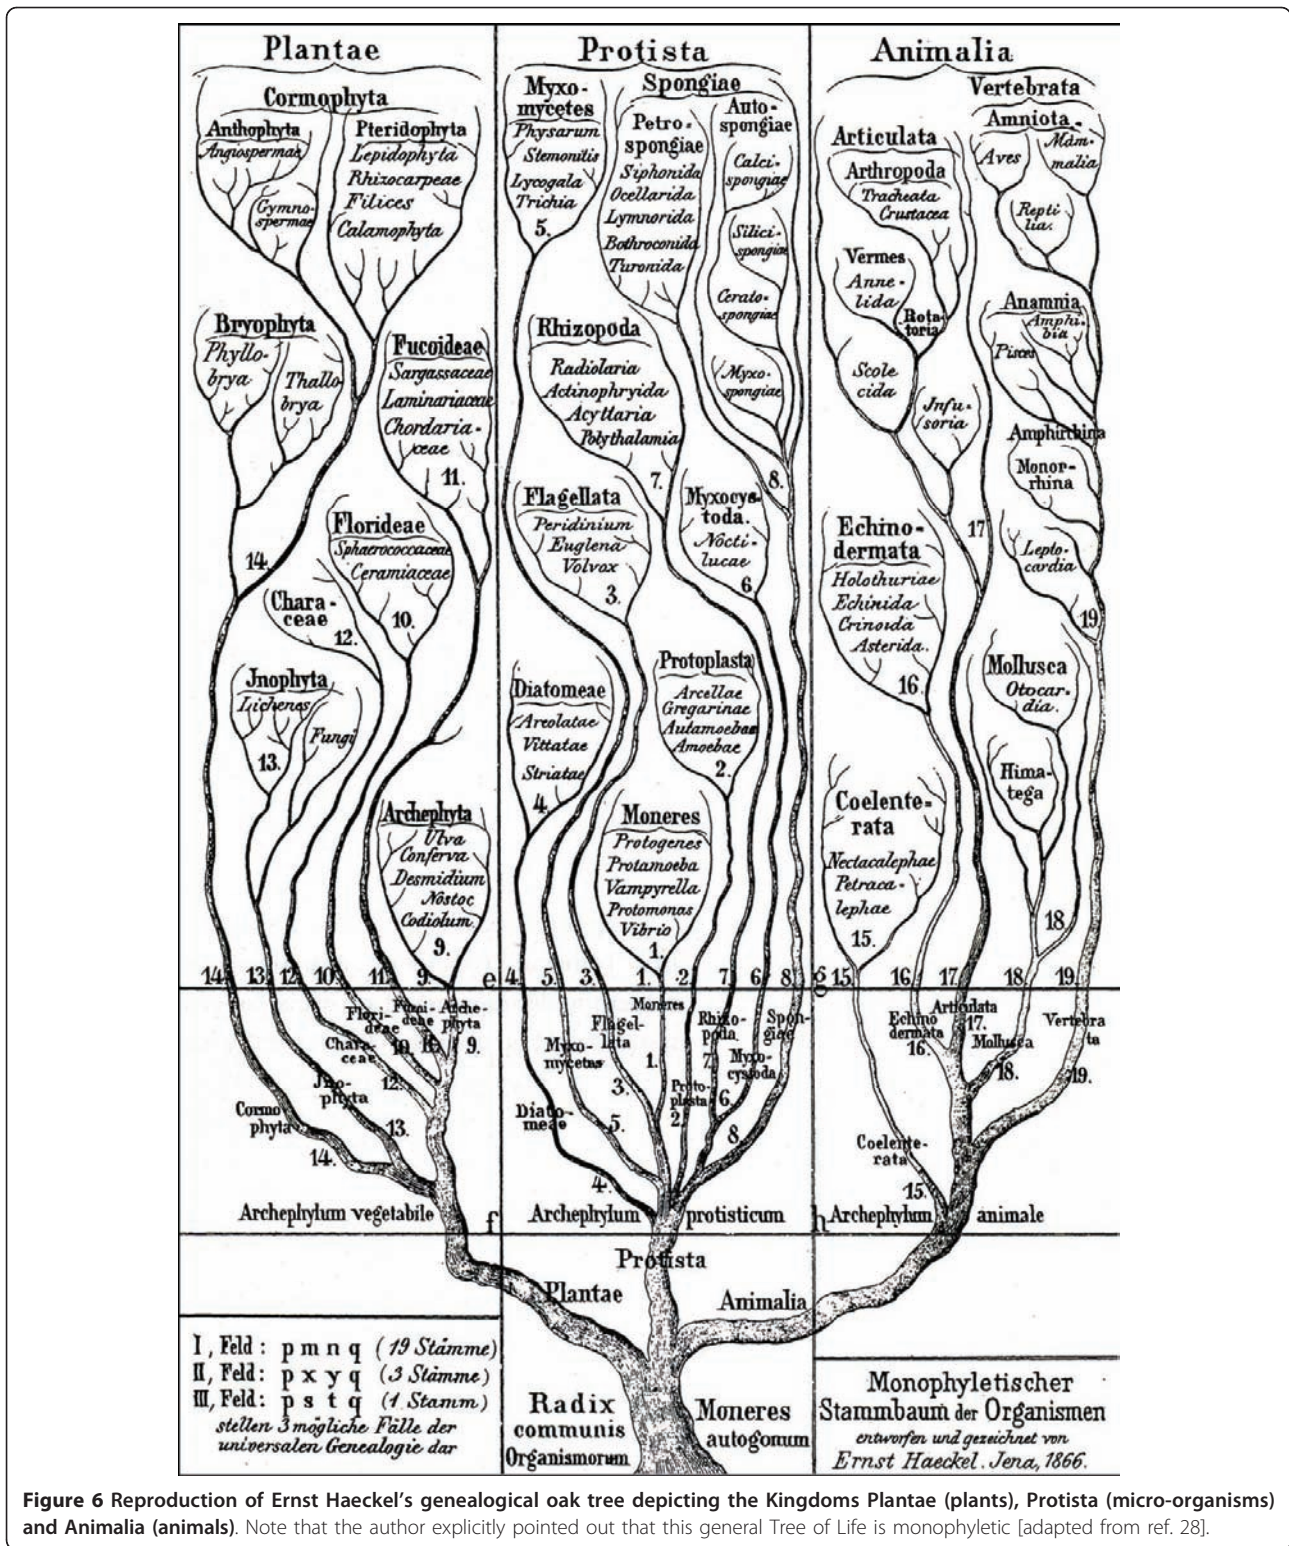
Plantae

Protista

Animalia

Cormophyta

Anthophyta
Angiospermae
Gymnospermae

Pteridophyta
Lepidophyta
Rhizocarpeae
Filices
Calamophyta

Bryophyta
Phyllobrya
Thallobrya

Fucoideae
Sargassaceae
Laminariaceae
Chordariaceae
11.

Florideae
Sphaerococcaceae
Ceramiaceae
10.

14.

Characeae
12.

Jnophyta
Lichenes
Fungi
13.

Archephyta
Ulva
Conferva
Desmidium
Nostoc
Codiolum
9.

Myxomycetes
Physarum
Stemonitis
Lycogala
Trichia
5.

Spongiae
Petrospongiae
Siphonida
Ocellarida
Lymnorida
Bothroconida
Turonida

Autospongiae
Calcispongiae
Silicispongiae
Ceratospongiae
Myxospongiae
8.

Rhizopoda
Radiolaria
Actinophryida
Acyttaria
Polythalamia
7.

Flagellata
Peridinium
Euglena
Volvox
3.

Myxocystoda.
Noctilucae
6.

Diatomeae
Areolatae
Vittatae
Striatae
4.

Protoplasta
Arcellae
Gregarinae
Autamoebae
Amoebae
2.

Moneres
Protogenes
Protamoeba
Vampyrella
Protomonas
Vibrio
1.

Vertebrata
Amniota
Aves
Mammalia
Reptilia

Articulata
Arthropoda
Tracheata
Crustacea

Vermes
Annelida
Rotatoria
Scolecida
Infusoria

Anamnia
Amphibia
Pisces

Amphirhina
Monorrhina
Leptocardia
19

17

Echinodermata
Holothuriae
Echinida
Crinoida
Asterida.
16.

Mollusca
Otocardia.
Himatega
18

Coelenterata
Nectacalephae
Petracalephae
15.

14 13 12 10 11 9 e 4 5 3 1 2 7 6 8 g 15 16 17 18 19

Florideae 10. Fucoideae 11. Archephyta 9.
Characeae 12.
Jnophyta 13.
Cormophyta 14.

Moneres
Flagellata
Myxomycetes
1.
3.
Diatomeae
5.
4.
Rhizopoda
7.
Protoplasta 2.
Myxocystoda 6.
Spongiae
8

Echinodermata 16.
Articulata 17.
Mollusca 18.
Vertebrata 19.
Coelenterata
15.

Archephylum vegetabile f
Archephylum protisticum
h Archephylum animale

Protista
Plantae
Animalia

I, Feld: p m n q (19 Stämme)
II, Feld: p x y q (3 Stämme)
III, Feld: p s t q (1 Stamm)
stellen 3 mögliche Fälle der universalen Genealogie dar

Radix communis Organismorum

Moneres autogonum

Monophyletischer Stammbaum der Organismen
entworfen und gezeichnet von
Ernst Haeckel. Jena, 1866.

Figure 6 Reproduction of Ernst Haeckel's genealogical oak tree depicting the Kingdoms Plantae (plants), Protista (micro-organisms) and Animalia (animals). Note that the author explicitly pointed out that this general Tree of Life is monophyletic [adapted from ref. 28].